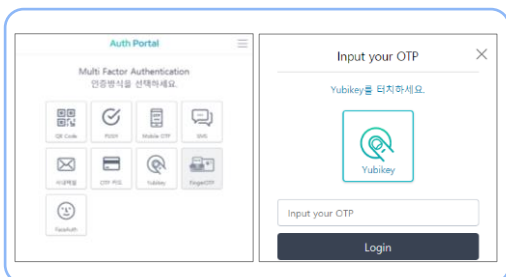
Auth Portal

Multi Factor Authentication
인증방식을 선택하세요.

QR Code
PUSH
Mobile OTP
SMS
이메일
OTP 카드
Yubikey
FingerOTP
FaceAuth

Input your OTP

Yubikey를 터치하세요.

Yubikey

Input your OTP

Login